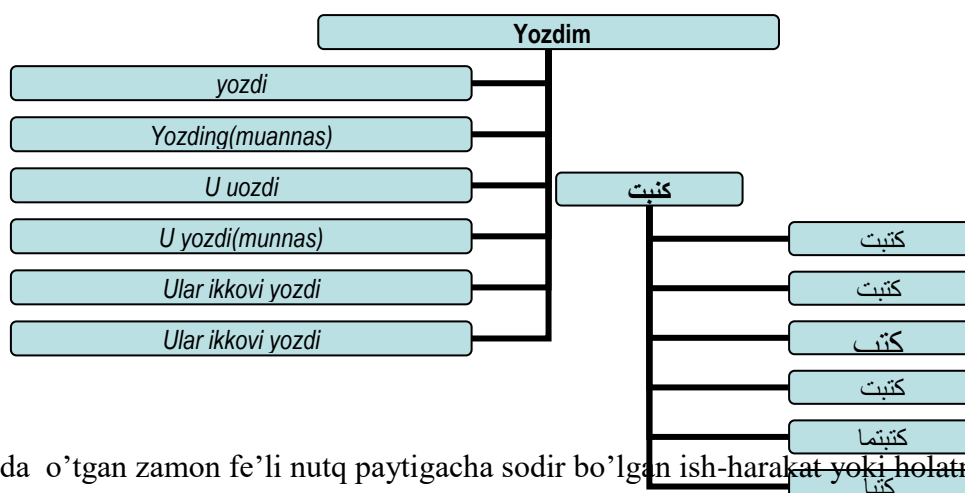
Yozdim

yozdi

Yozding(muannas)

U uozdi

U yozdi(munnas)

Ular ikkovi yozdi

Ular ikkovi yozdi

كتبت

كتبت

كتبت

كتب

كتبت

كتبتما

كتبا

da o’tgan zamon fe’li nutq paytigacha sodir bo’lgan ish-harakat yoki holat